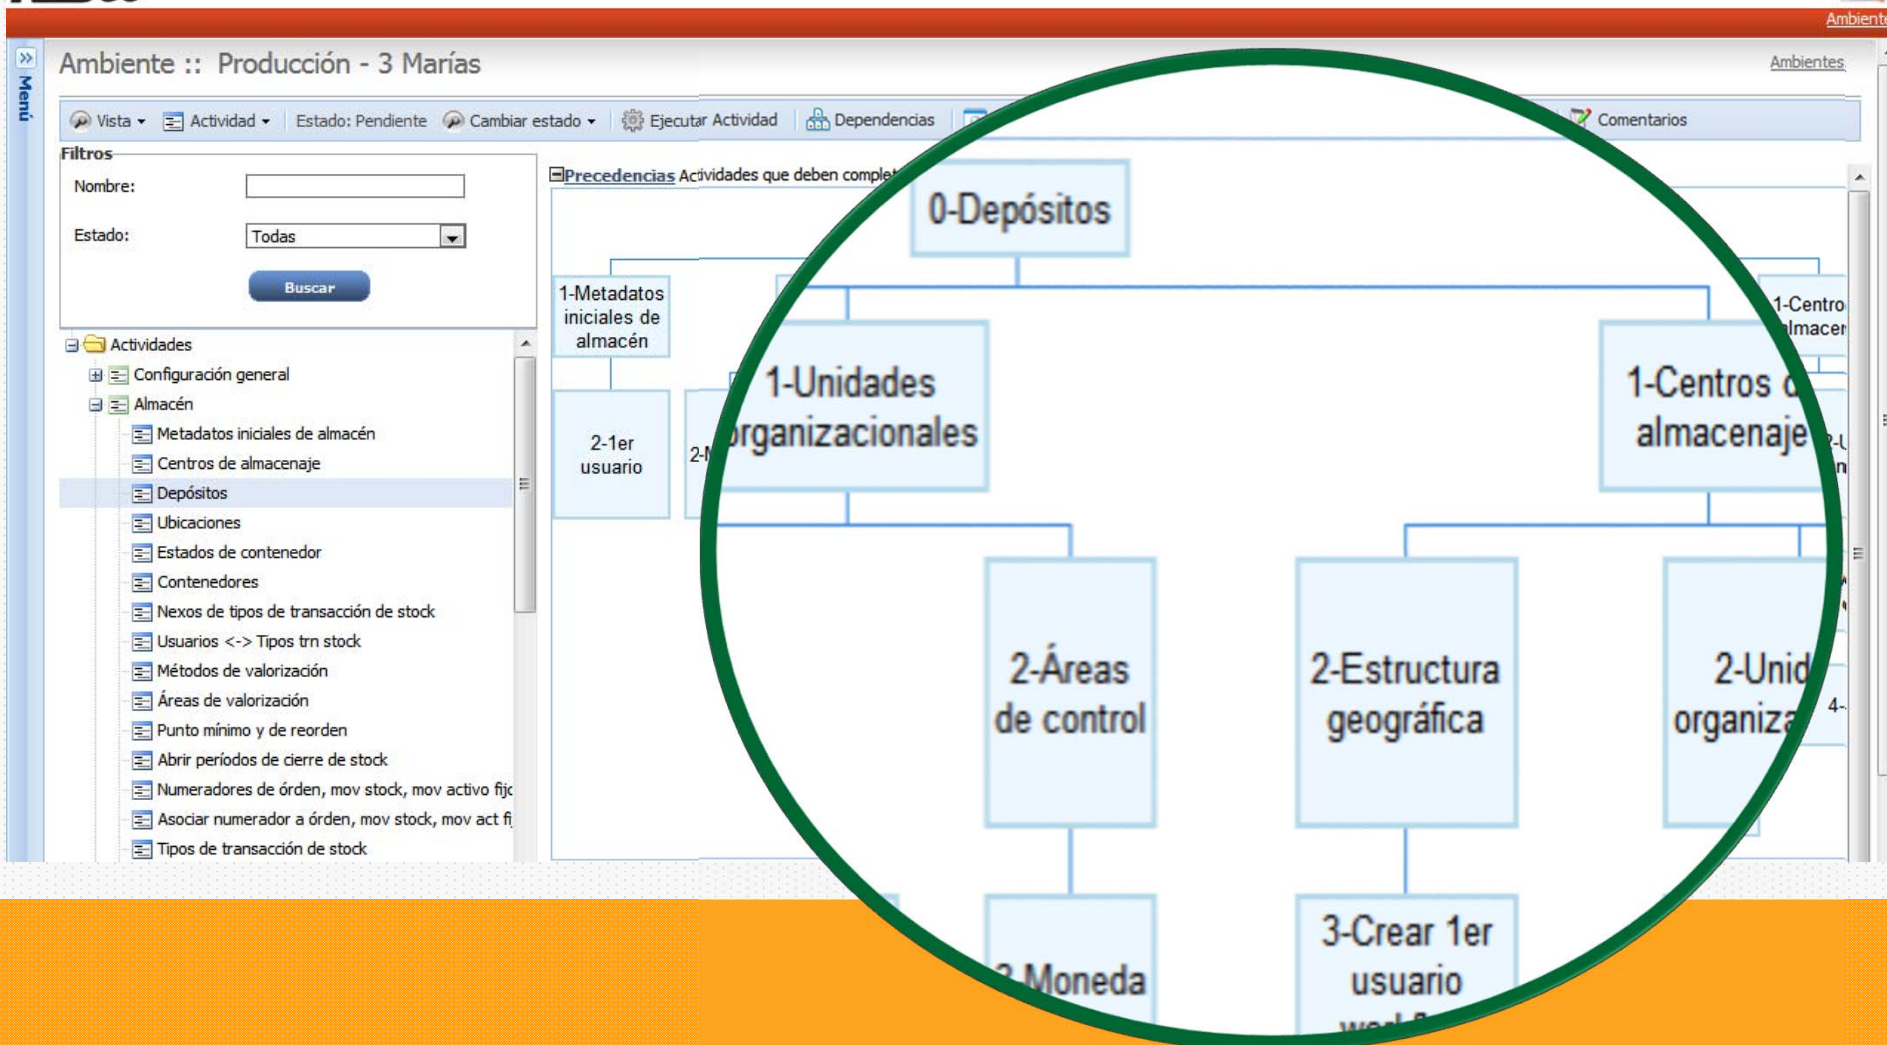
Ambiente

Menú

Ambiente :: Producción - 3 Marías

Ambientes

Vista Actividad Estado: Pendiente Cambiar estado Ejecutar Actividad Dependencias Comentarios

Filtros

Nombre:

Estado: Todas

Buscar

Actividades
Configuración general
Almacén
Metadatos iniciales de almacén
Centros de almacenaje
Depósitos
Ubicaciones
Estados de contenedor
Contenedores
Nexos de tipos de transacción de stock
Usuarios <-> Tipos trn stock
Métodos de valorización
Áreas de valorización
Punto mínimo y de reorden
Abrir períodos de cierre de stock
Numeradores de órden, mov stock, mov activo fij
Asociar numerador a órden, mov stock, mov act fi
Tipos de transacción de stock

Precedencias Actividades que deben complet

1-Metadatos iniciales de almacén

2-1er usuario

2-N

1-Centro lmacer

0-Depósitos

1-Unidades rganizacionales

1-Centros d almacenaje

2-Áreas de control

2-Estructura geográfica

2-Unid organiza

3-Crear 1er usuario

Moneda

4-

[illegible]